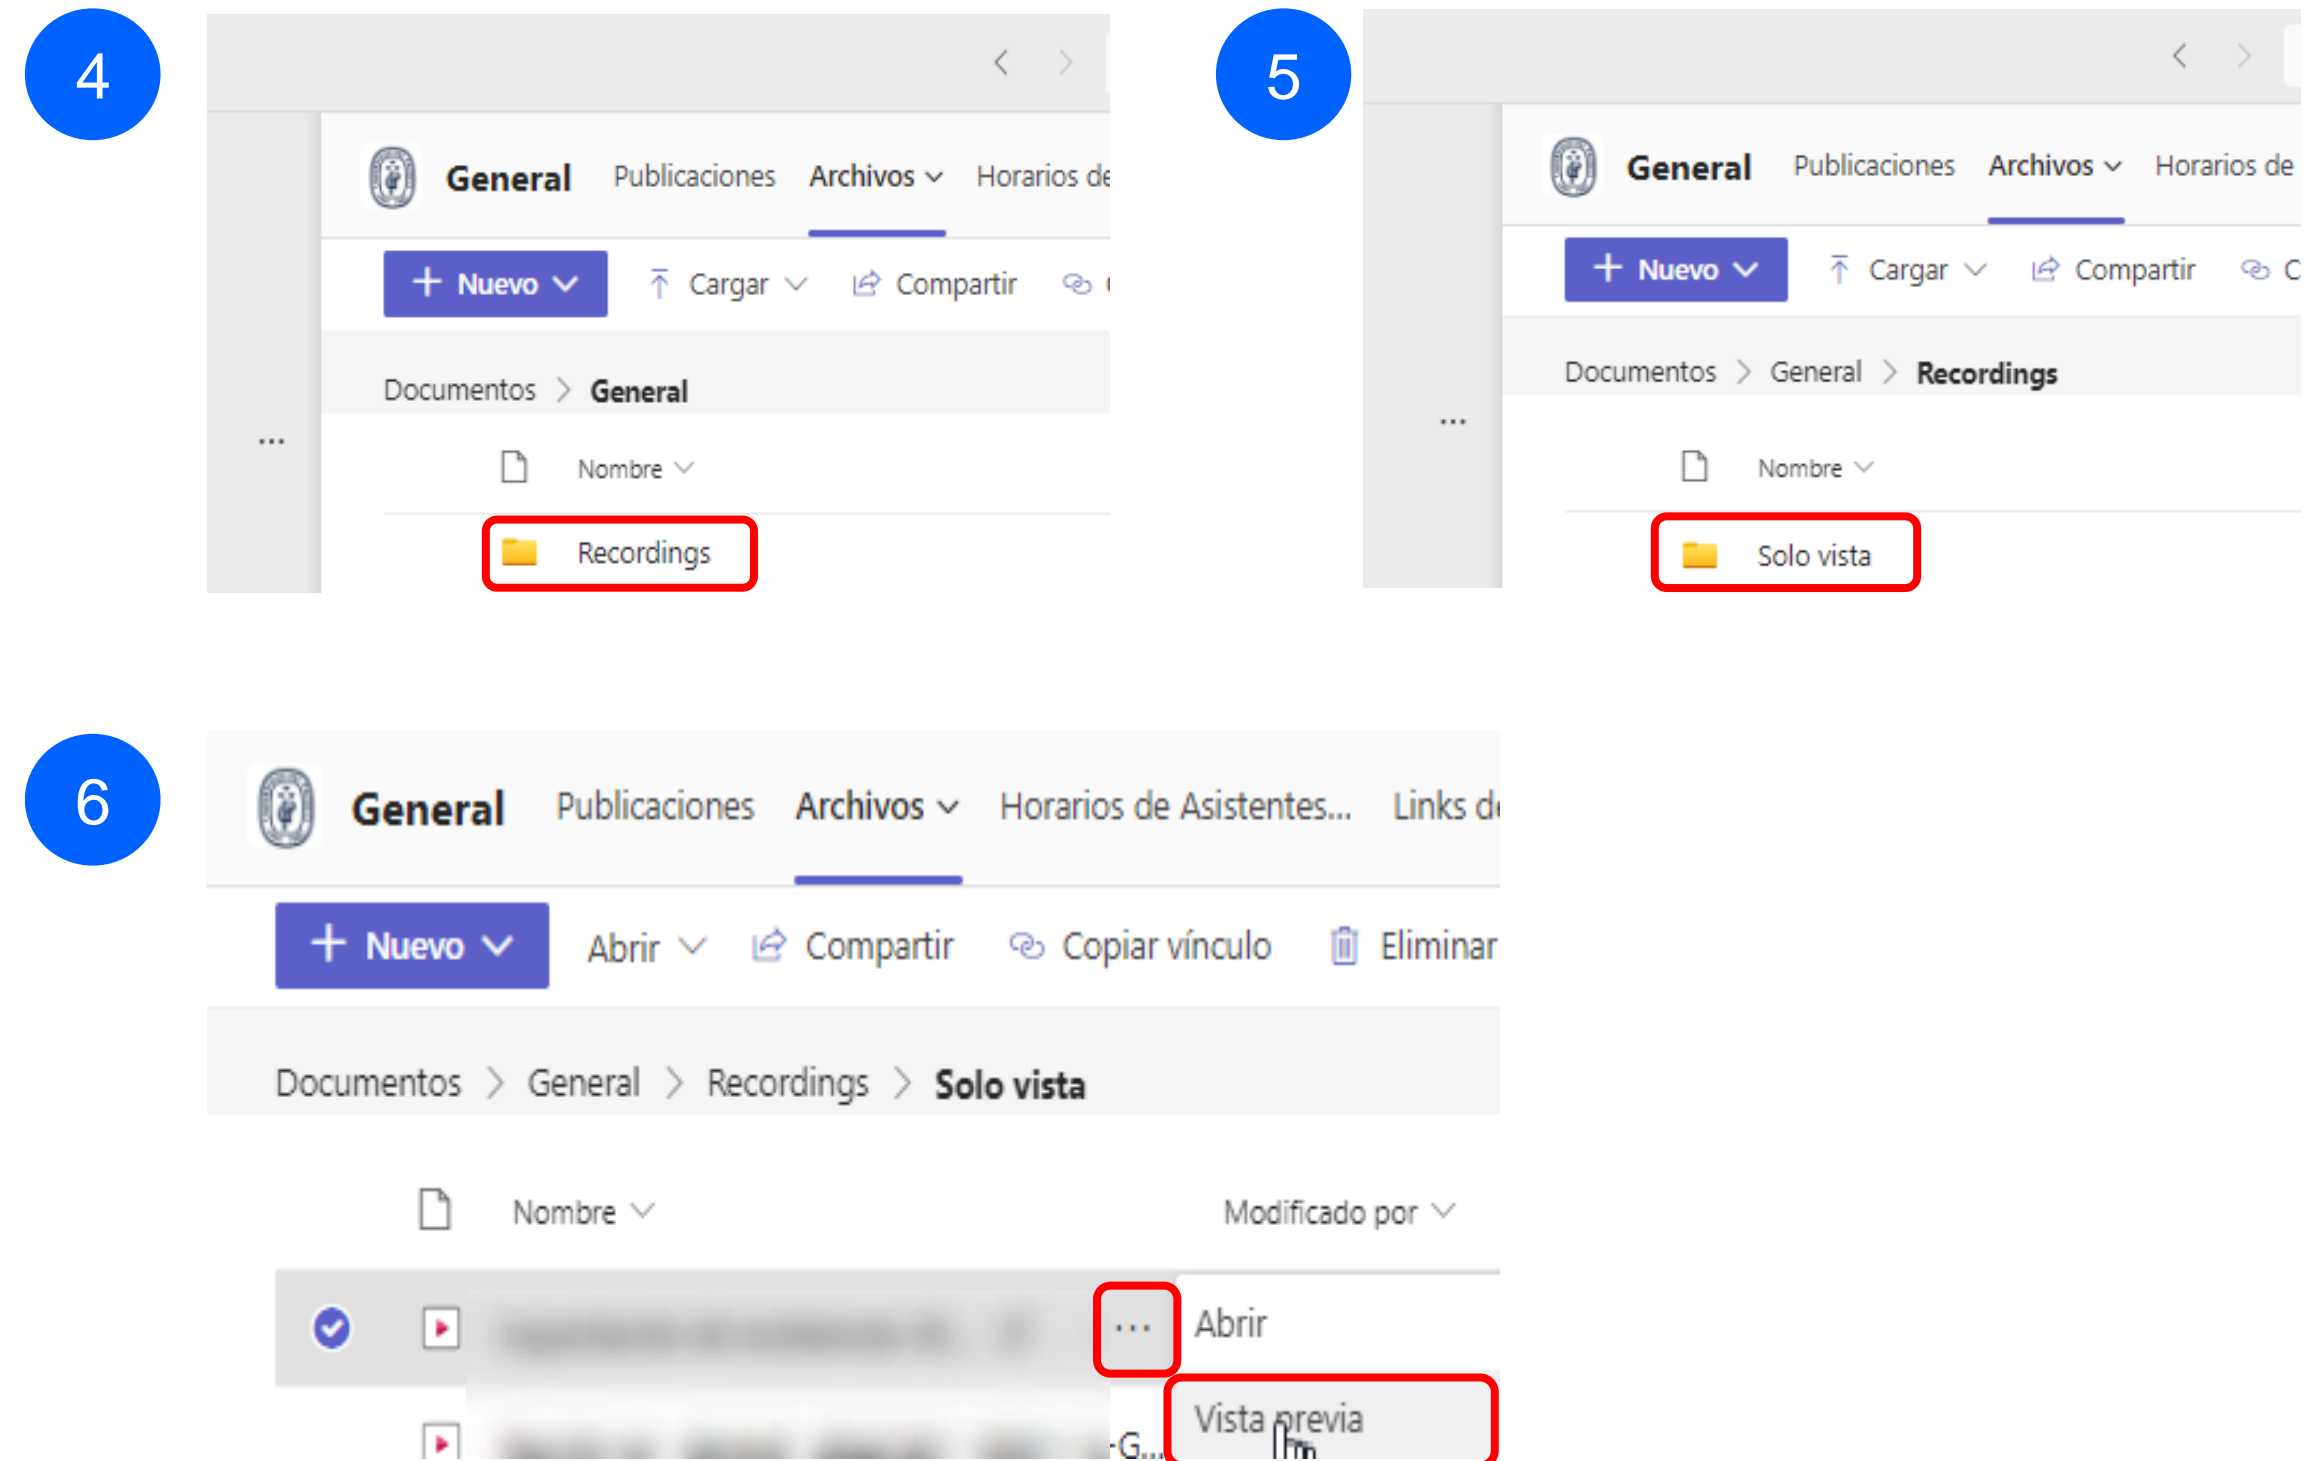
4

General Publicaciones Archivos Horarios de

+ Nuevo Cargar Compartir

Documentos > General

...

Nombre

Recordings

5

General Publicaciones Archivos Horarios de

+ Nuevo Cargar Compartir C

Documentos > General > Recordings

...

Nombre

Solo vista

6

General Publicaciones Archivos Horarios de Asistentes... Links d

+ Nuevo Abrir Compartir Copiar vínculo Eliminar

Documentos > General > Recordings > Solo vista

Nombre Modificado por

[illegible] ... Abrir

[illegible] -G... Vista previa